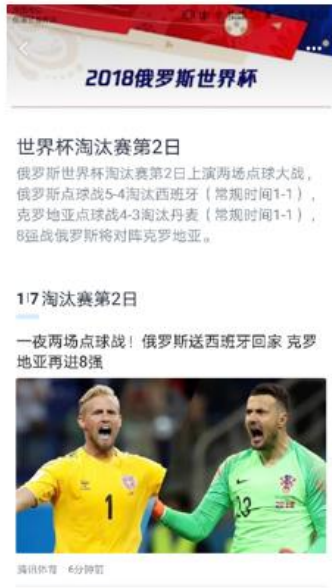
2018俄罗斯世界杯

世界杯淘汰赛第2日

俄罗斯世界杯淘汰赛第2日上演两场点球大战，俄罗斯点球战5-4淘汰西班牙（常规时间1-1），克罗地亚点球战4-3淘汰丹麦（常规时间1-1），8强战俄罗斯将对阵克罗地亚。

1/7 淘汰赛第2日

一夜两场点球战！俄罗斯送西班牙回家 克罗地亚再进8强

1

23

腾讯体育 6分钟前